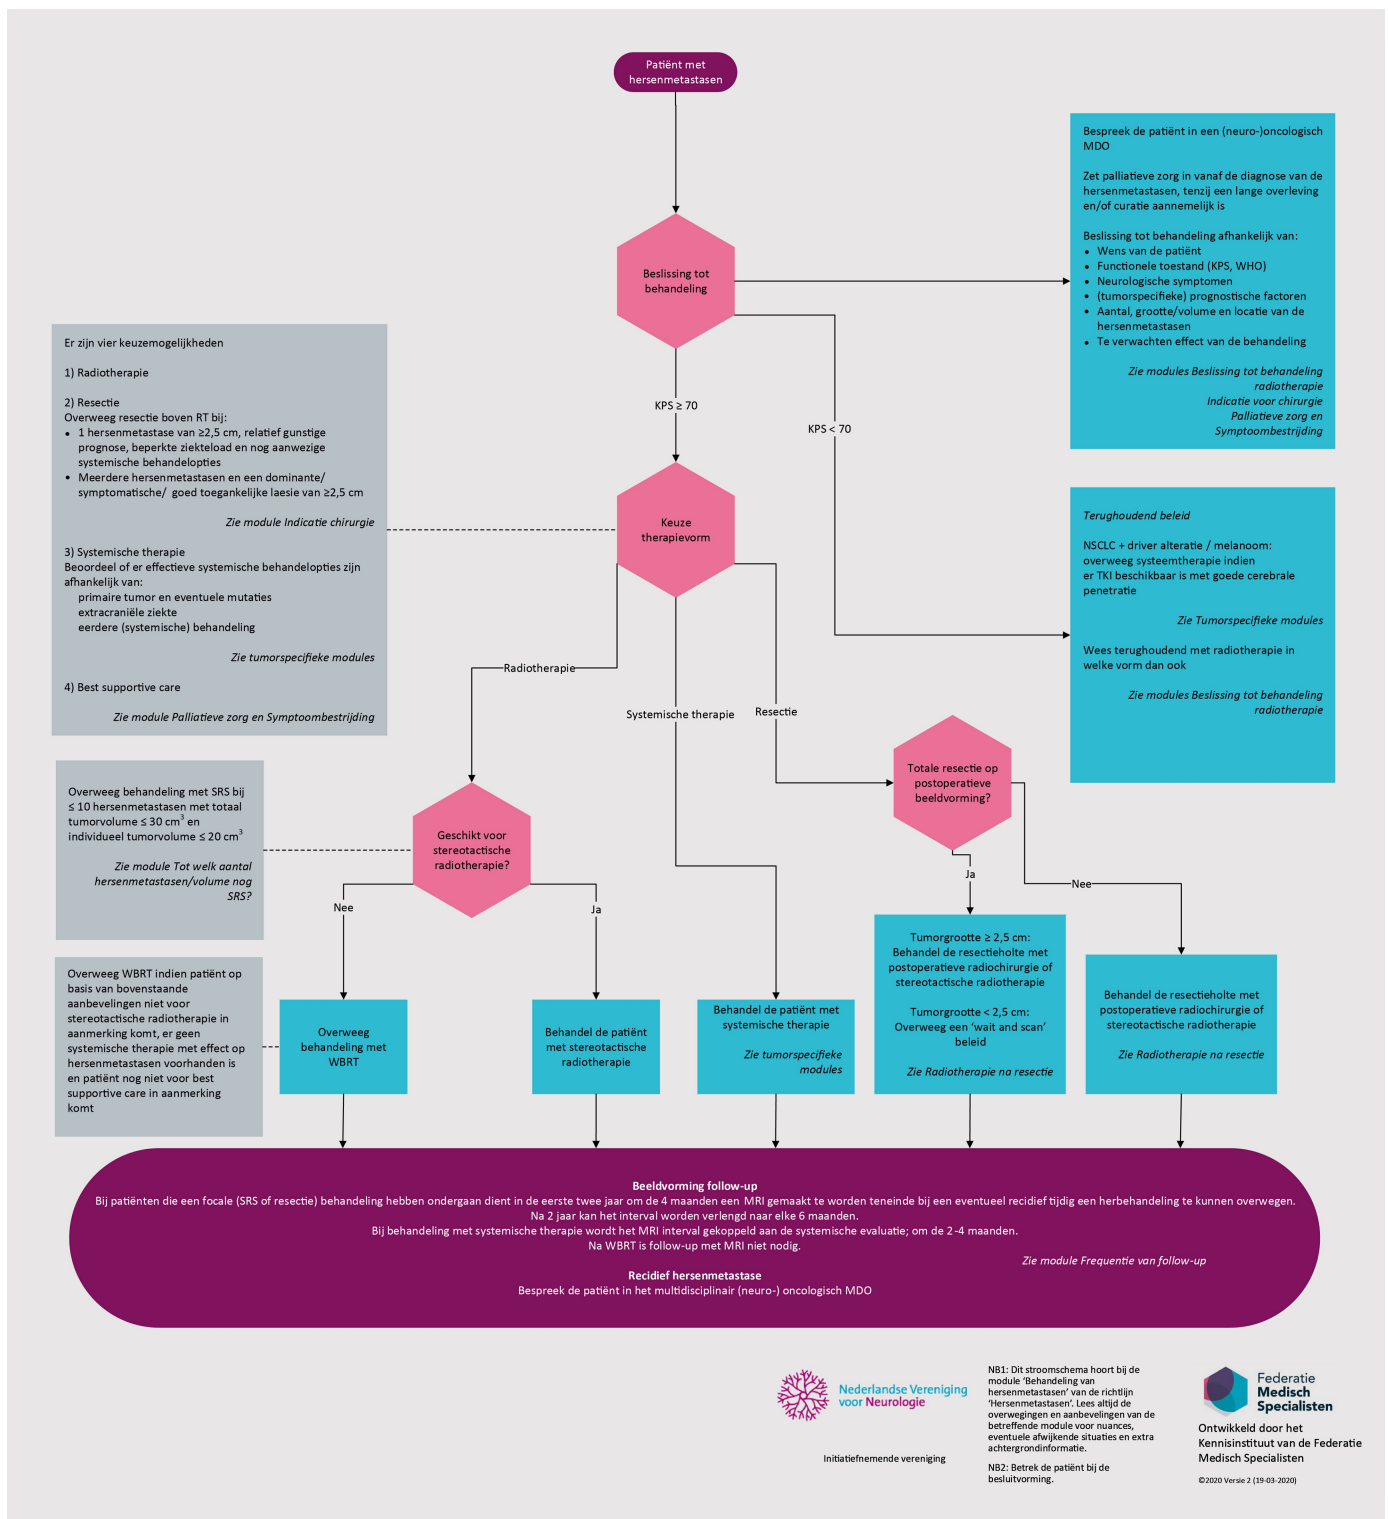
Patiënt met hersenmetastasen

Bespreek de patiënt in een (neuro-)oncologisch MDO

Zet palliatieve zorg in vanaf de diagnose van de hersenmetastasen, tenzij een lange overleving en/of curatie aannemelijk is

Beslissing tot behandeling afhankelijk van:
- Wens van de patiënt
- Functionele toestand (KPS, WHO)
- Neurologische symptomen
- (tumorspecifieke) prognostische factoren
- Aantal, grootte/volume en locatie van de hersenmetastasen
- Te verwachten effect van de behandeling

Zie modules Beslissing tot behandeling radiotherapie
Indicatie voor chirurgie
Palliatieve zorg en Symptoombestrijding

Beslissing tot behandeling

Er zijn vier keuzemogelijkheden

1) Radiotherapie

2) Resectie
Overweeg resectie boven RT bij:
- 1 hersenmetastase van ≥2,5 cm, relatief gunstige prognose, beperkte ziekteload en nog aanwezige systemische behandelopties
- Meerdere hersenmetastasen en een dominante/ symptomatische/ goed toegankelijke laesie van ≥2,5 cm

Zie module Indicatie chirurgie

3) Systemische therapie
Beoordeel of er effectieve systemische behandelopties zijn afhankelijk van:
primaire tumor en eventuele mutaties
extracraniële ziekte
eerdere (systemische) behandeling

Zie tumorspecifieke modules

4) Best supportive care

Zie module Palliatieve zorg en Symptoombestrijding

KPS ≥ 70

KPS < 70

Keuze therapievorm

Terughoudend beleid

NSCLC + driver alteratie / melanoom: overweeg systeemtherapie indien er TKI beschikbaar is met goede cerebrale penetratie

Zie Tumorspecifieke modules

Wees terughoudend met radiotherapie in welke vorm dan ook

Zie modules Beslissing tot behandeling radiotherapie

Radiotherapie

Systemische therapie

Resectie

Totale resectie op postoperatieve beeldvorming?

Overweeg behandeling met SRS bij ≤ 10 hersenmetastasen met totaal tumorvolume ≤ 30 cm$^3$ en individueel tumorvolume ≤ 20 cm$^3$

Zie module Tot welk aantal hersenmetastasen/volume nog SRS?

Geschikt voor stereotactische radiotherapie?

Nee

Ja

Ja

Nee

Overweeg WBRT indien patiënt op basis van bovenstaande aanbevelingen niet voor stereotactische radiotherapie in aanmerking komt, er geen systemische therapie met effect op hersenmetastasen voorhanden is en patiënt nog niet voor best supportive care in aanmerking komt

Overweeg behandeling met WBRT

Behandel de patiënt met stereotactische radiotherapie

Behandel de patiënt met systemische therapie

Zie tumorspecifieke modules

Tumorgrootte ≥ 2,5 cm: Behandel de resectieholte met postoperatieve radiochirurgie of stereotactische radiotherapie

Tumorgrootte < 2,5 cm: Overweeg een 'wait and scan' beleid

Zie Radiotherapie na resectie

Behandel de resectieholte met postoperatieve radiochirurgie of stereotactische radiotherapie

Zie Radiotherapie na resectie

Beeldvorming follow-up
Bij patiënten die een focale (SRS of resectie) behandeling hebben ondergaan dient in de eerste twee jaar om de 4 maanden een MRI gemaakt te worden teneinde bij een eventueel recidief tijdig een herbehandeling te kunnen overwegen.
Na 2 jaar kan het interval worden verlengd naar elke 6 maanden.
Bij behandeling met systemische therapie wordt het MRI interval gekoppeld aan de systemische evaluatie; om de 2-4 maanden.
Na WBRT is follow-up met MRI niet nodig.

Zie module Frequentie van follow-up

Recidief hersenmetastase
Bespreek de patiënt in het multidisciplinair (neuro-) oncologisch MDO

Nederlandse Vereniging voor Neurologie

Initiatiefnemende vereniging

NB1: Dit stroomschema hoort bij de module 'Behandeling van hersenmetastasen' van de richtlijn 'Hersenmetastasen'. Lees altijd de overwegingen en aanbevelingen van de betreffende module voor nuances, eventuele afwijkende situaties en extra achtergrondinformatie.

NB2: Betrek de patiënt bij de besluitvorming.

Federatie Medisch Specialisten

Ontwikkeld door het Kennisinstituut van de Federatie Medisch Specialisten

©2020 Versie 2 (19-03-2020)